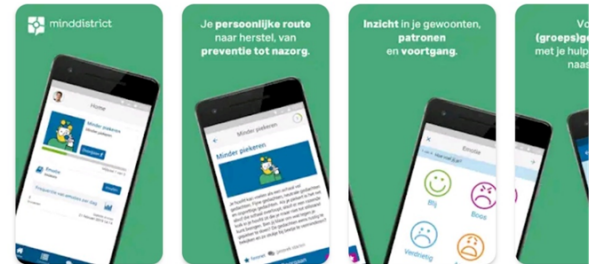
minddistrict

Home

Minder piekeren

Je persoonlijke route naar herstel, van preventie tot nazorg.

Minder piekeren

Minder piekeren

Inzicht in je gewoonten, patronen en voortgang.

Emotie

Blij

Boos

Vredig

Va

(groeps)ge

met je hulp

naa